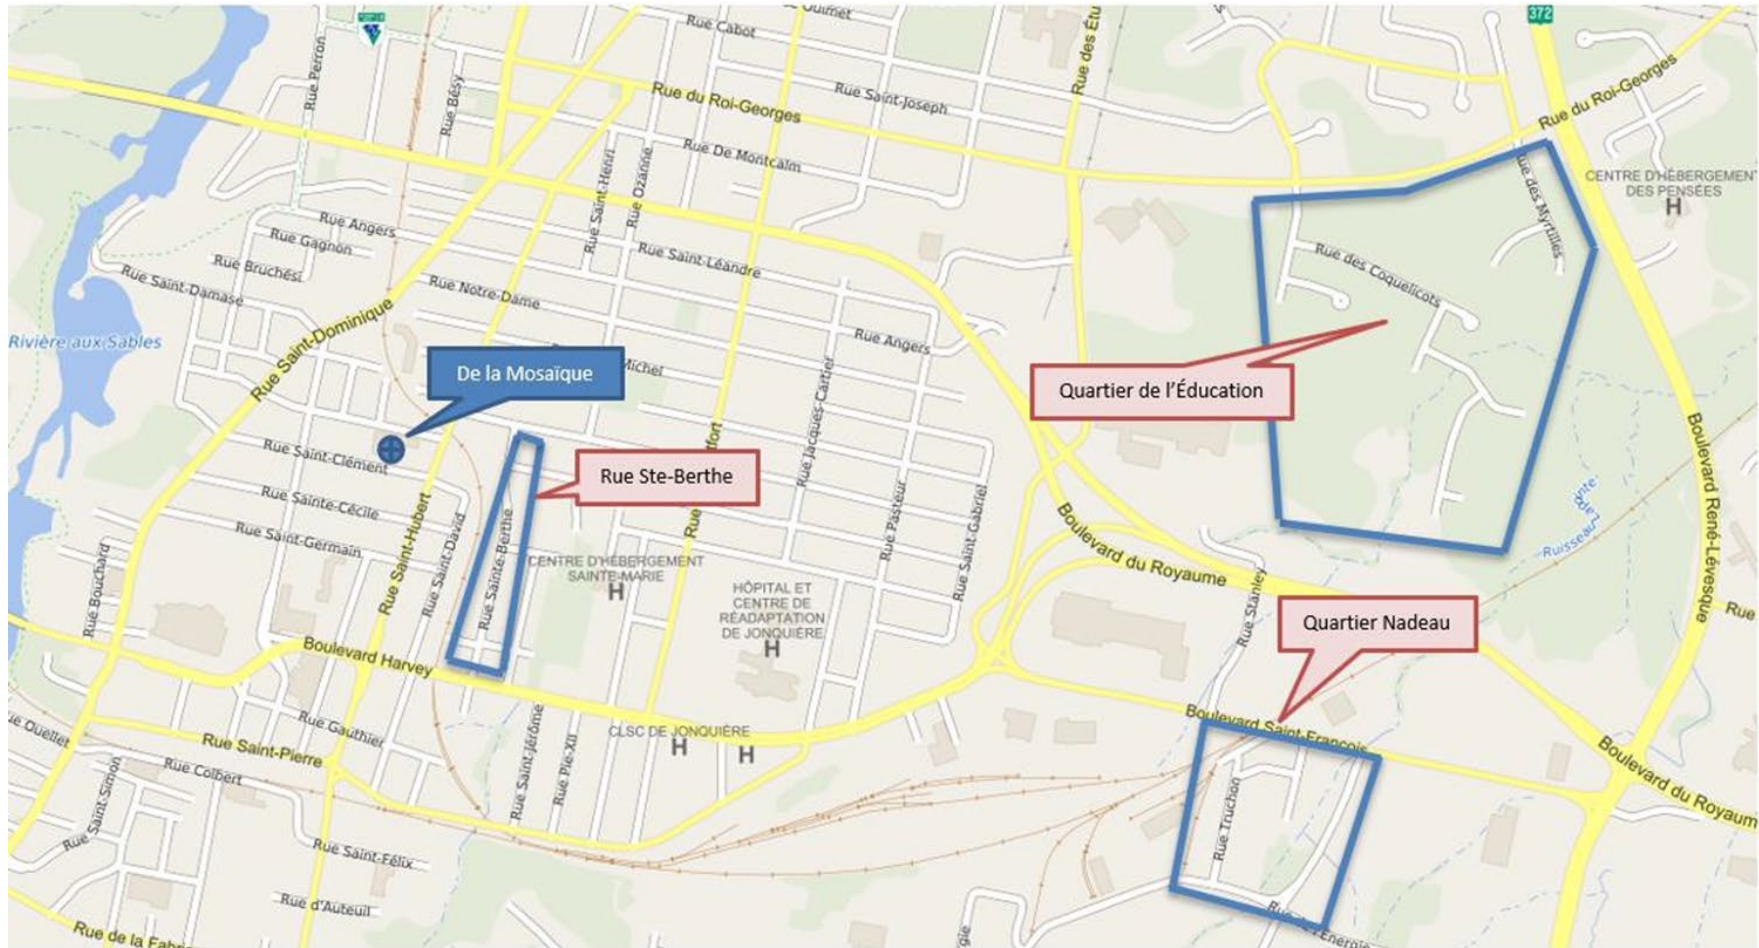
Rue Cabot
Ouimet
372
Rue Perron
Rue Bésy
Rue du Roi-Georges
Rue Saint-Joseph
Rue des Ét
Rue du Roi-Georges
Rue De Montcalm
Rue Saint-Henri
Rue Ozanne
Rue des Myrtilles
CENTRE D'HÉBERGEMENT DES PENSÉES
H
Rue Angers
Rue Gagnon
Rue Bruchési
Rue Saint-Damase
Rue Saint-Léandre
Rue des Coquelicots
Rue Notre-Dame
Rue Angers
Rivière aux Sables
Rue Saint-Dominique
De la Mosaïque
Michel
Quartier de l'Éducation
Rue Saint-Clément
Rue Ste-Berthe
Rue Sainte-Cécile
Rue Saint-Germain
Rue Jacques-Cartier
Rue Pasteur
Rue Saint-Gabriel
Boulevard René-Lévesque
Rue Bouchard
Rue Saint-Hubert
Rue Saint-David
Rue Sainte-Berthe
CENTRE D'HÉBERGEMENT SAINTE-MARIE
H
Rue
ford
HÔPITAL ET CENTRE DE RÉADAPTATION DE JONQUIÈRE
H
Boulevard du Royaume
Rue Stanley
Ruisseau
Quartier Nadeau
Rue
Boulevard Harvey
Rue Gauthier
e Ouellet
Rue Saint-Pierre
Rue Colbert
Rue Saint-Jérôme
Rue Pie-XII
CLSC DE JONQUIÈRE
H
H
Boulevard Saint-François
Boulevard du Royaum
Rue Saint-Simon
Rue Truchon
Rue Saint-Félix
Rue d'Auteuil
Rue de la Fabr
Rue de l'Énergie
gie